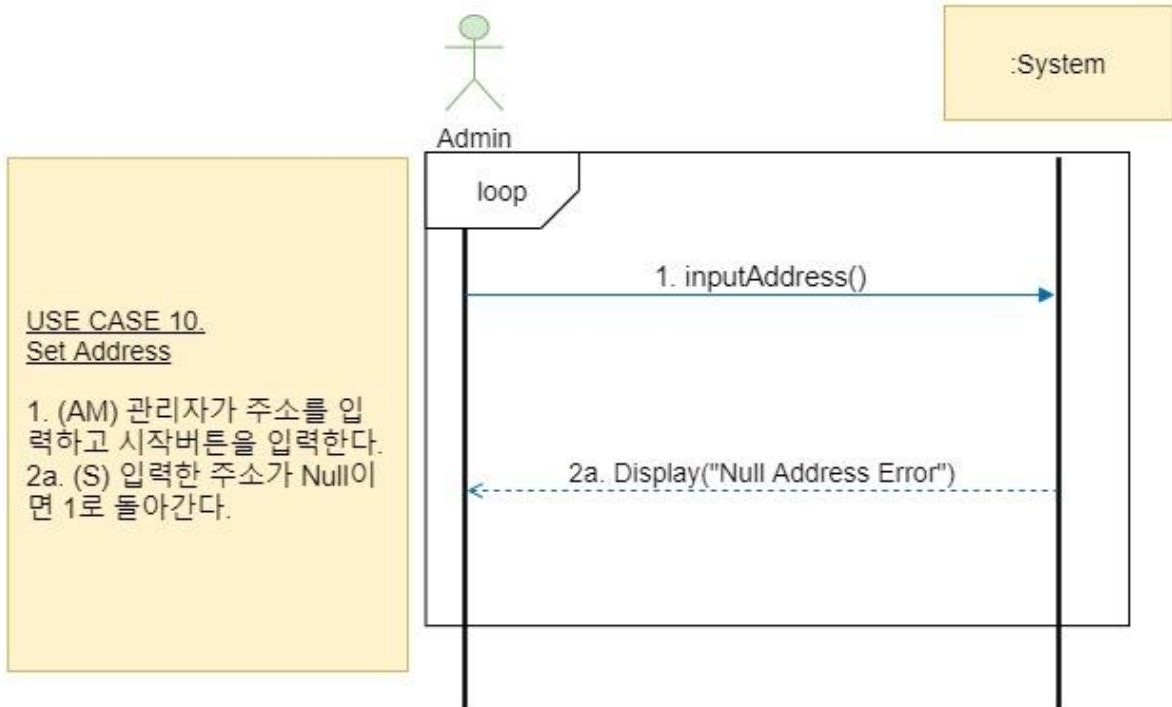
Admin

:System

loop

1. inputAddress()

2a. Display("Null Address Error")

USE CASE 10.
Set Address

1. (AM) 관리자가 주소를 입력하고 시작버튼을 입력한다.
2a. (S) 입력한 주소가 Null이면 1로 돌아간다.